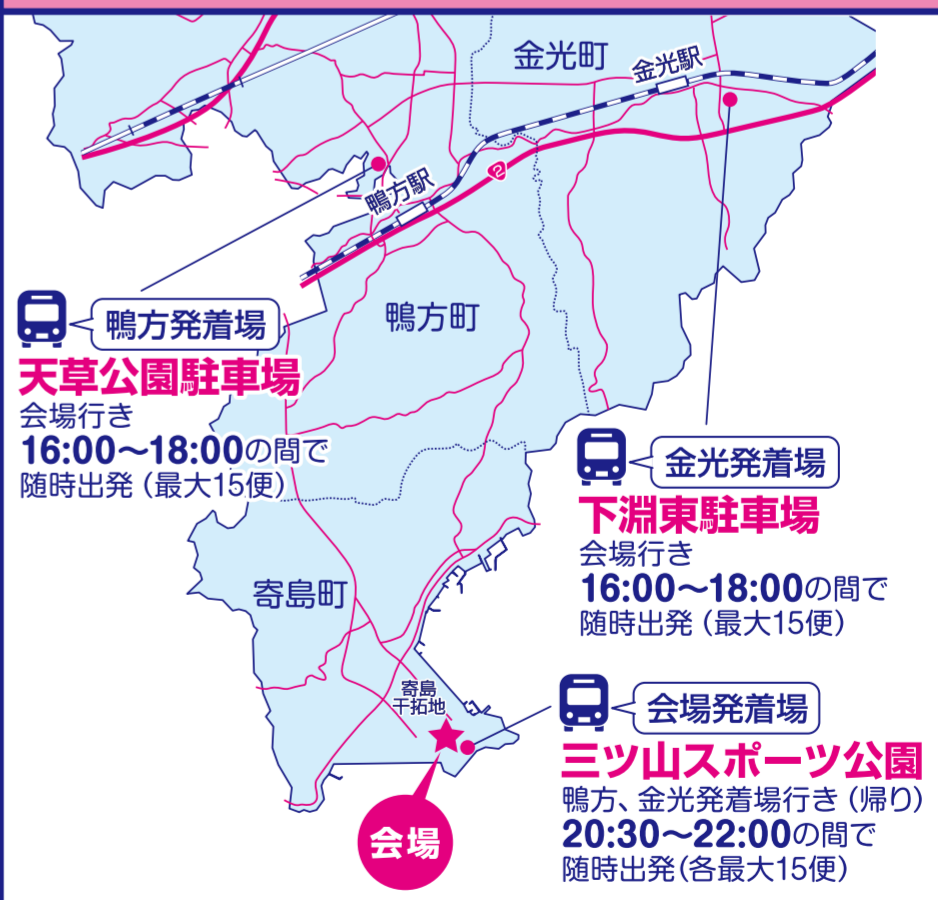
金光町
金光駅
2
鴨方駅
鴨方町

鴨方発着場
天草公園駐車場
会場行き
16:00～18:00の間で
随時出発（最大15便）

金光発着場
下淵東駐車場
会場行き
16:00～18:00の間で
随時出発（最大15便）

寄島町
寄島
干拓地

会場発着場
三ツ山スポーツ公園
鴨方、金光発着場行き（帰り）
20:30～22:00の間で
随時出発（各最大15便）

会場